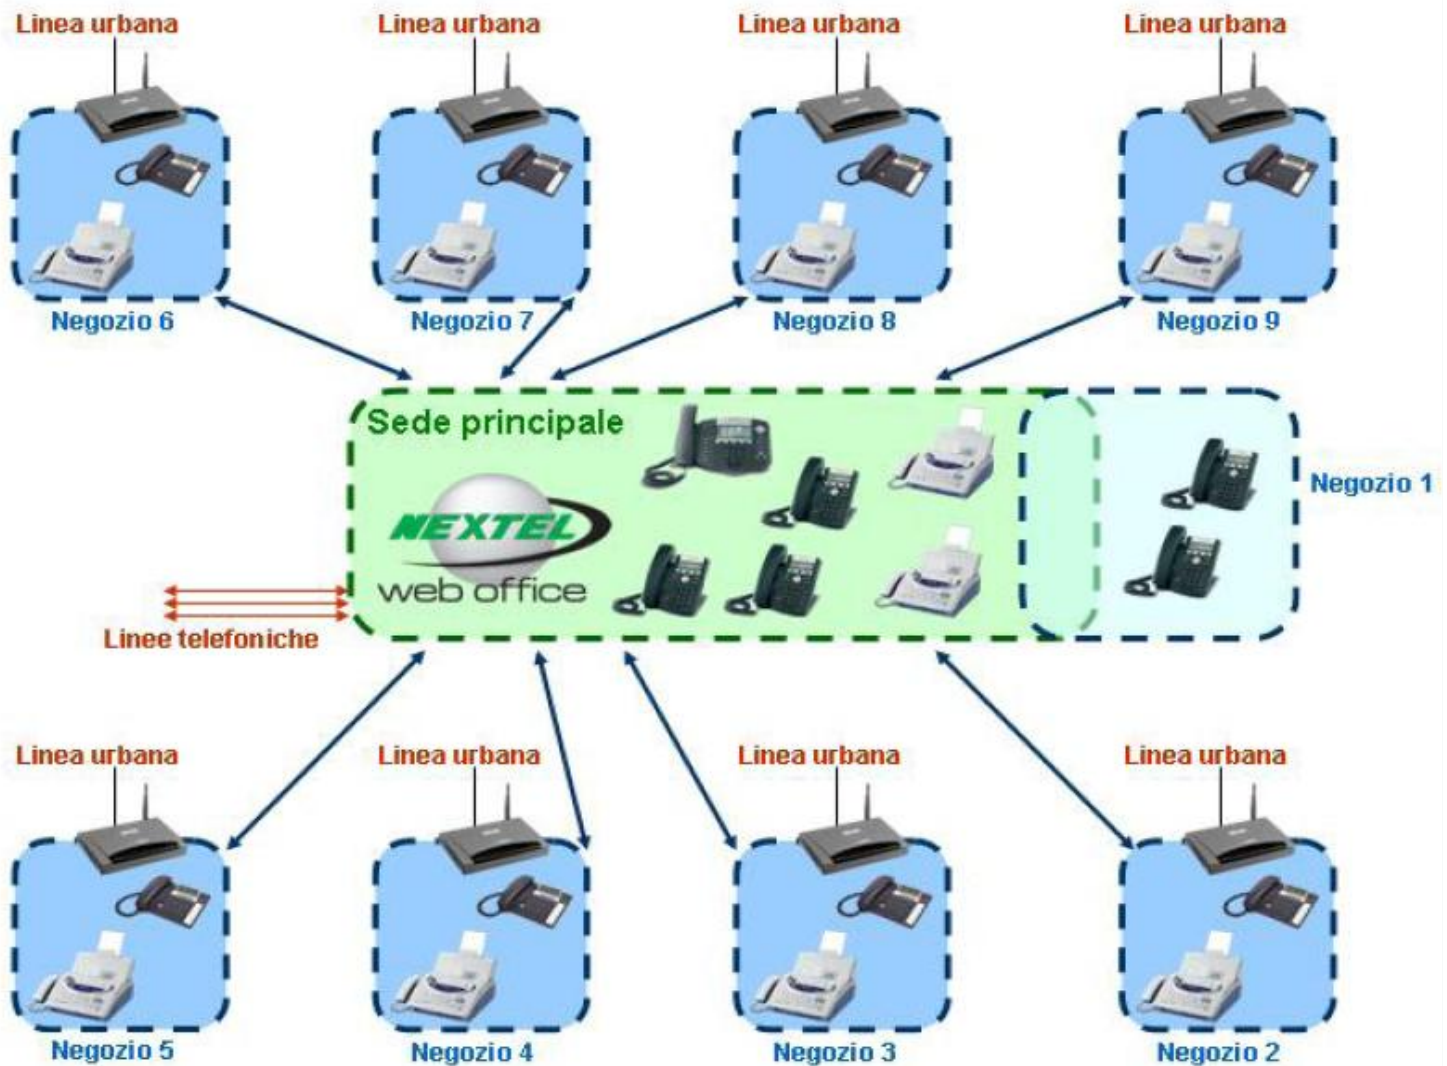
Linea urbana
Linea urbana
Linea urbana
Linea urbana

Negozio 6
Negozio 7
Negozio 8
Negozio 9

Sede principale

NEXTEL
web office

Negozio 1

Linee telefoniche

Linea urbana
Linea urbana
Linea urbana
Linea urbana

Negozio 5
Negozio 4
Negozio 3
Negozio 2